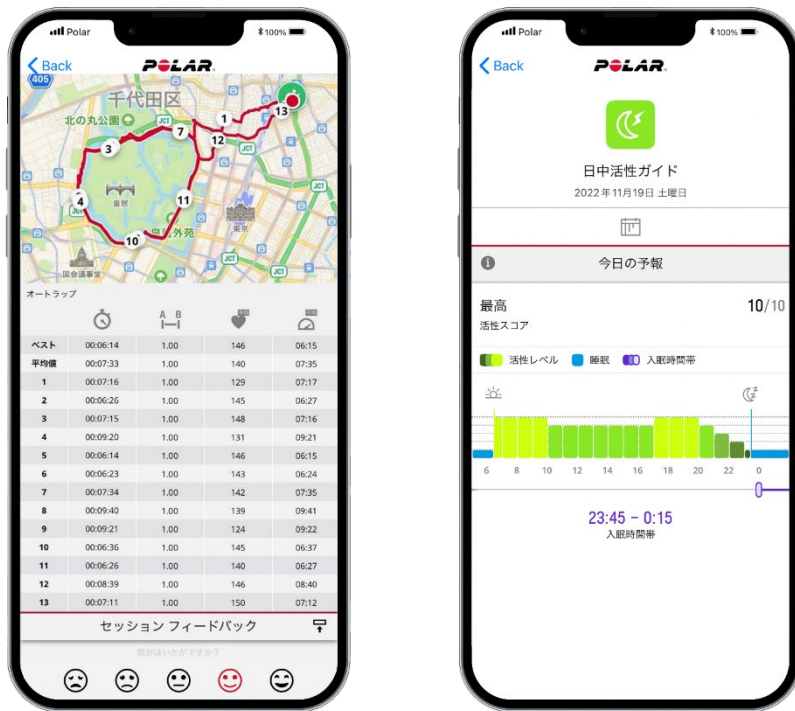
Polar 100%

Back POLAR

405
千代田区
北の丸公園
1
13
7
12
3
JCT
4
皇居
11
東京
10
皇居外苑
国会議事堂
JCT

オートラップ

|  |  | A B |  |  |
|---|---|---|---|---|
| ベスト | 00:06:14 | 1.00 | 146 | 06:15 |
| 平均値 | 00:07:33 | 1.00 | 140 | 07:35 |
| 1 | 00:07:16 | 1.00 | 129 | 07:17 |
| 2 | 00:06:26 | 1.00 | 145 | 06:27 |
| 3 | 00:07:15 | 1.00 | 148 | 07:16 |
| 4 | 00:09:20 | 1.00 | 131 | 09:21 |
| 5 | 00:06:14 | 1.00 | 146 | 06:15 |
| 6 | 00:06:23 | 1.00 | 143 | 06:24 |
| 7 | 00:07:34 | 1.00 | 142 | 07:35 |
| 8 | 00:09:40 | 1.00 | 139 | 09:41 |
| 9 | 00:09:21 | 1.00 | 124 | 09:22 |
| 10 | 00:06:36 | 1.00 | 145 | 06:37 |
| 11 | 00:06:26 | 1.00 | 140 | 06:27 |
| 12 | 00:08:39 | 1.00 | 146 | 08:40 |
| 13 | 00:07:11 | 1.00 | 150 | 07:12 |

セッション フィードバック

気分はいかがですか？

Polar 100%

Back POLAR

日中活性ガイド
2022 年 11月19日 土曜日

今日の予報

最高
活性スコア
10/10

活性レベル 睡眠 入眠時間帯

6 8 10 12 14 16 18 20 22 0

23:45 – 0:15
入眠時間帯